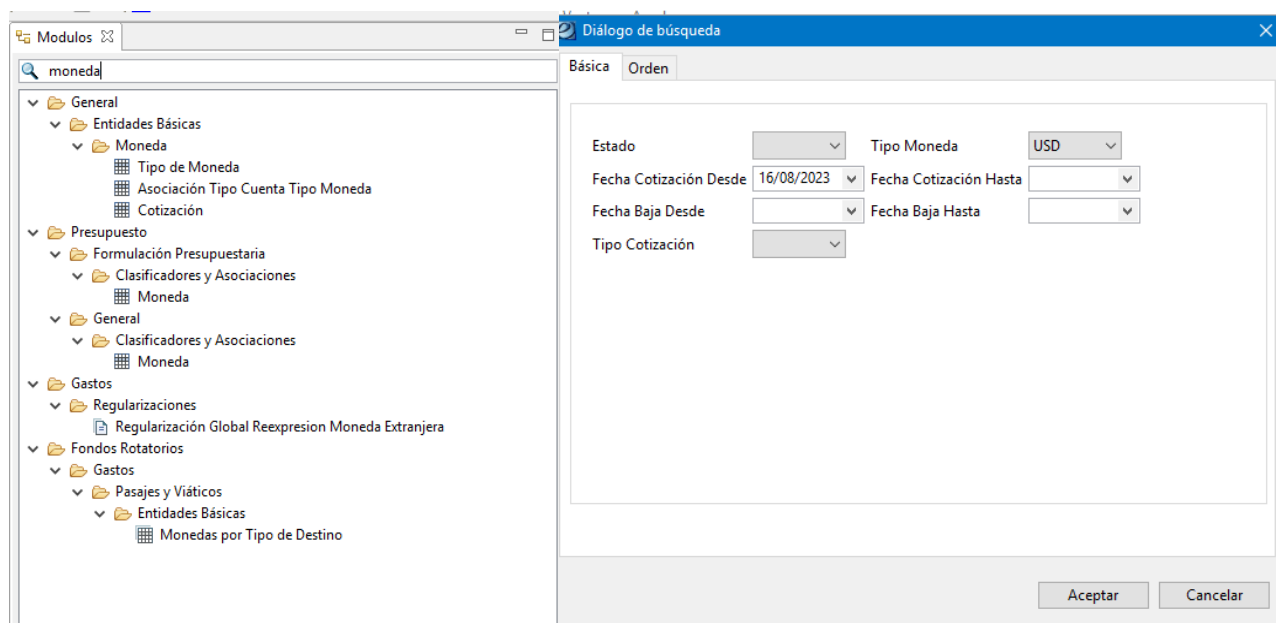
Modulos

moneda

General
Entidades Básicas
Moneda
Tipo de Moneda
Asociación Tipo Cuenta Tipo Moneda
Cotización
Presupuesto
Formulación Presupuestaria
Clasificadores y Asociaciones
Moneda
General
Clasificadores y Asociaciones
Moneda
Gastos
Regularizaciones
Regularización Global Reexpresion Moneda Extranjera
Fondos Rotatorios
Gastos
Pasajes y Viáticos
Entidades Básicas
Monedas por Tipo de Destino

Diálogo de búsqueda

Básica
Orden

Estado
Tipo Moneda
USD
Fecha Cotización Desde
16/08/2023
Fecha Cotización Hasta
Fecha Baja Desde
Fecha Baja Hasta
Tipo Cotización

Aceptar
Cancelar